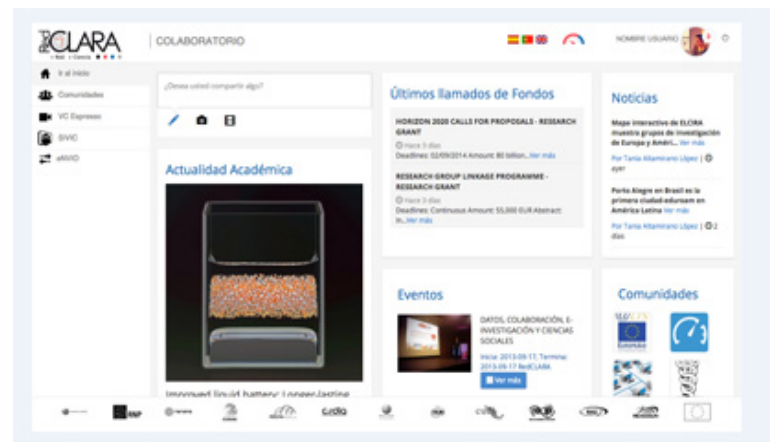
RedCLARA

COLABORATORIO

NOMBRE USUARIO

Ir al inicio
Comunidades
VC Espresso
SIVIC
eMVID

¿Desea usted compartir algo?

Actualidad Académica

Improved liquid battery: Longer-lasting

Últimos llamados de Fondos

HORIZON 2020 CALLS FOR PROPOSALS - RESEARCH GRANT
Hace 3 días
Deadlines: 02/09/2014 Amount: 80 billion... Ver más

RESEARCH GROUP LINKAGE PROGRAMME - RESEARCH GRANT
Hace 3 días
Deadlines: Continuous Amount: 55,000 EUR Abstract: In... Ver más

Noticias

Mapa interactivo de ELCIRA muestra grupos de investigación de Europa y Améri... Ver más
Por Tania Altamirano López | ayer

Porto Alegre en Brasil es la primera ciudad-eduroam en América Latina Ver más
Por Tania Altamirano López | 2 días

Eventos

DATOS, COLABORACIÓN, E-INVESTIGACIÓN Y CIENCIAS SOCIALES
Inicio: 2013-09-17; Termino: 2013-09-17 RedCLARA
Ver más

Comunidades

cedia